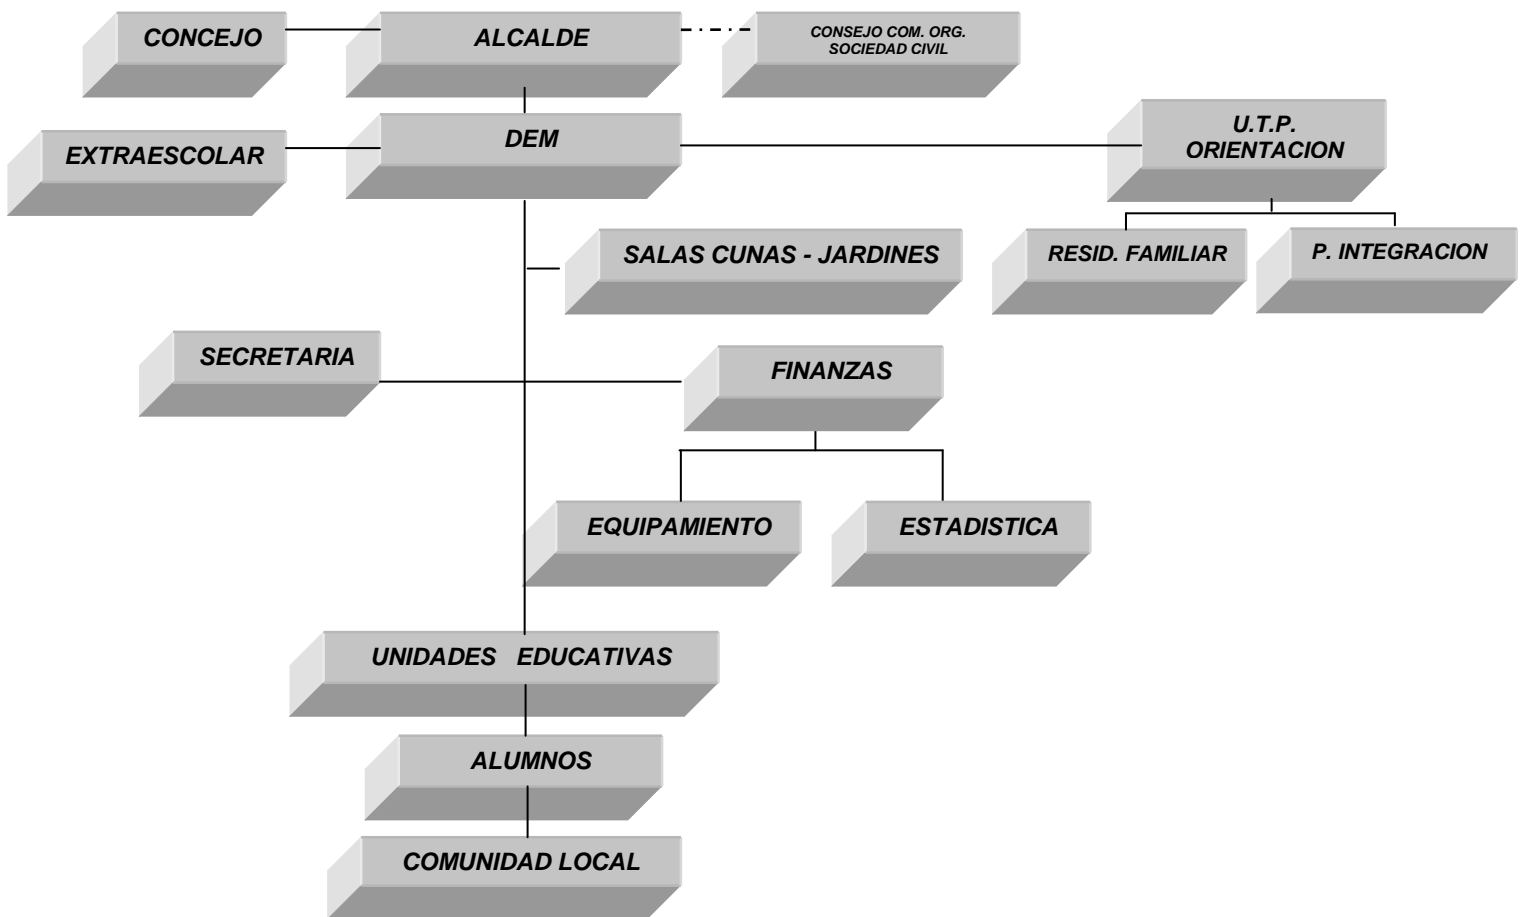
CONCEJO

ALCALDE

CONSEJO COM. ORG. SOCIEDAD CIVIL

EXTRAESCOLAR

DEM

U.T.P. ORIENTACION

SALAS CUNAS - JARDINES

RESID. FAMILIAR

P. INTEGRACION

SECRETARIA

FINANZAS

EQUIPAMIENTO

ESTADISTICA

UNIDADES EDUCATIVAS

ALUMNOS

COMUNIDAD LOCAL